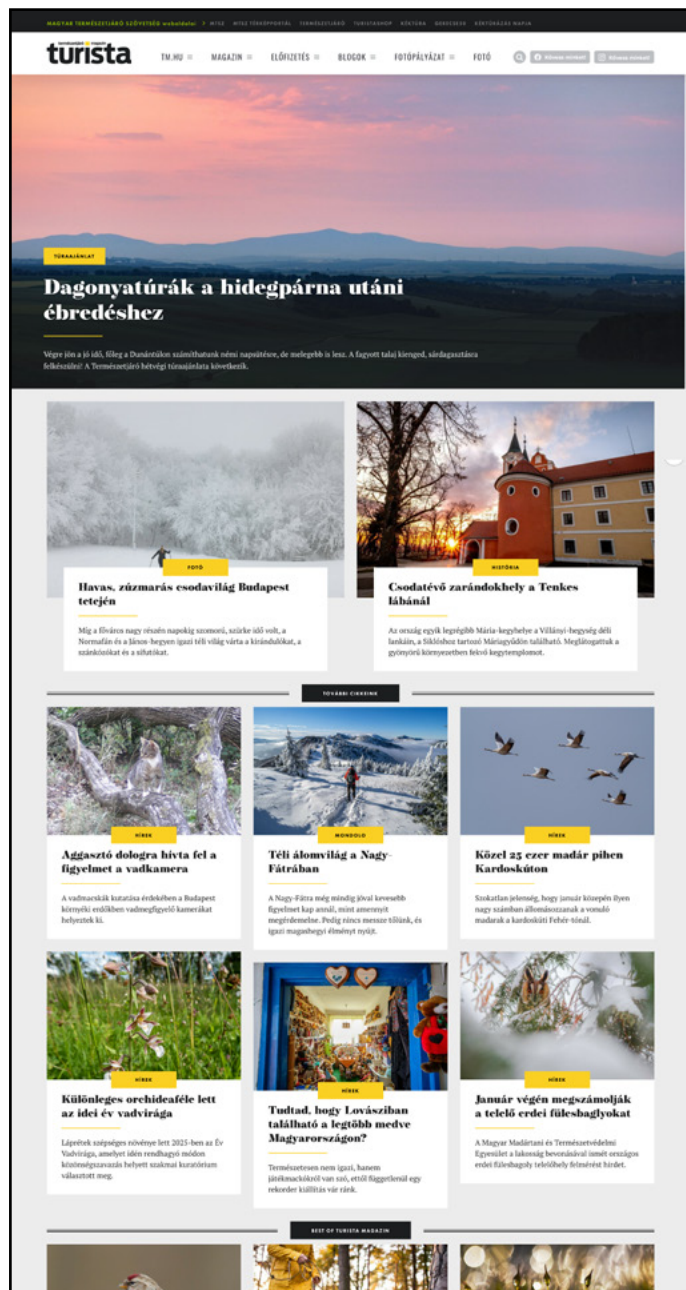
MAGYAR TERMÉSZETJÁRÓ SZÖVETSÉG weboldalai: > MTSZ MTSZ TÚRAPORTÁL TERMÉSZETJÁRÓ TURISTASHOP KÉKTÚRA BEBESZESZ KÉKTÚRÁZÁS NAPJA

turista

TM.HU MAGAZIN ELŐFIZETÉS BLOGOK FOTÓPÁLYÁZAT FOTÓ

TÚRAAJÁNLAT

Dagonyatúrák a hidegpárna utáni ébredéshez

Végre jön a jó idő, főleg a Dunántúlon számíthatunk némi napsütésre, de melegebb is lesz. A fagyott talaj kiengéd, sárdagasztásra felkészülni! A Természetjáró hétvégi túraajánlata következik.

FOTÓ

Havas, zúzmarás csodavilág Budapest tetején

Míg a főváros nagy részén napokig szomorú, szürke idő volt, a Normafán és a János-hegyen igazi téli világ várta a kirándulókat, a szánkózókat és a sífutókat.

HISTÓRIA

Csodatévő zarándokhely a Tenkes lábánál

Az ország egyik legszebb Mária-kegyhelye a Villányi-hegység déli lankáin, a Siklóshoz tartozó Máriagyűdön található. Meglátogattuk a gyönyörű környezetben fekvő kegytemplomot.

TOVÁBBI CIKKEINK

HÍREK

Aggasztó dologra hívta fel a figyelmet a vadkamera

A vadmacskák kutatása érdekében a Budapest környéki erdőkben vadmegfigyelő kamerákat helyeztek ki.

MONDOLD

Téli álomvilág a Nagy-Fátrában

A Nagy-Fátra még mindig jóval kevesebb figyelmet kap annál, mint amennyit megérdemelne. Pedig nincs messze tőlünk, és igazi magashegyi élményt nyújt.

HÍREK

Közel 25 ezer madár pihen Kardoskúton

Szokatlan jelenség, hogy január közepén ilyen nagy számban állomásozzanak a vonuló madarak a kardoskúti Fehér-tónál.

HÍREK

Különleges orchideaféle lett az idei év vadvirága

Lápréti szépséges növénye lett 2025-ben az Év Vadvirága, amelyet idén rendhagyó módon közönségszavazás helyett szakmai kuratórium választott meg.

HÍREK

Tudtad, hogy Lovásziban található a legtöbb medve Magyarországon?

Természetesen nem igazi, hanem játékmackókról van szó, ettől függetlenül egy rekorder kiállítás vár ránk.

HÍREK

Január végén megszámolják a telelő erdei fülesbaglyokat

A Magyar Madártani és Természetvédelmi Egyesület a lakosság bevonásával ismét országos erdei fülesbagoly telelőhely felmérést hirdet.

BEST OF TURISTA MAGAZIN